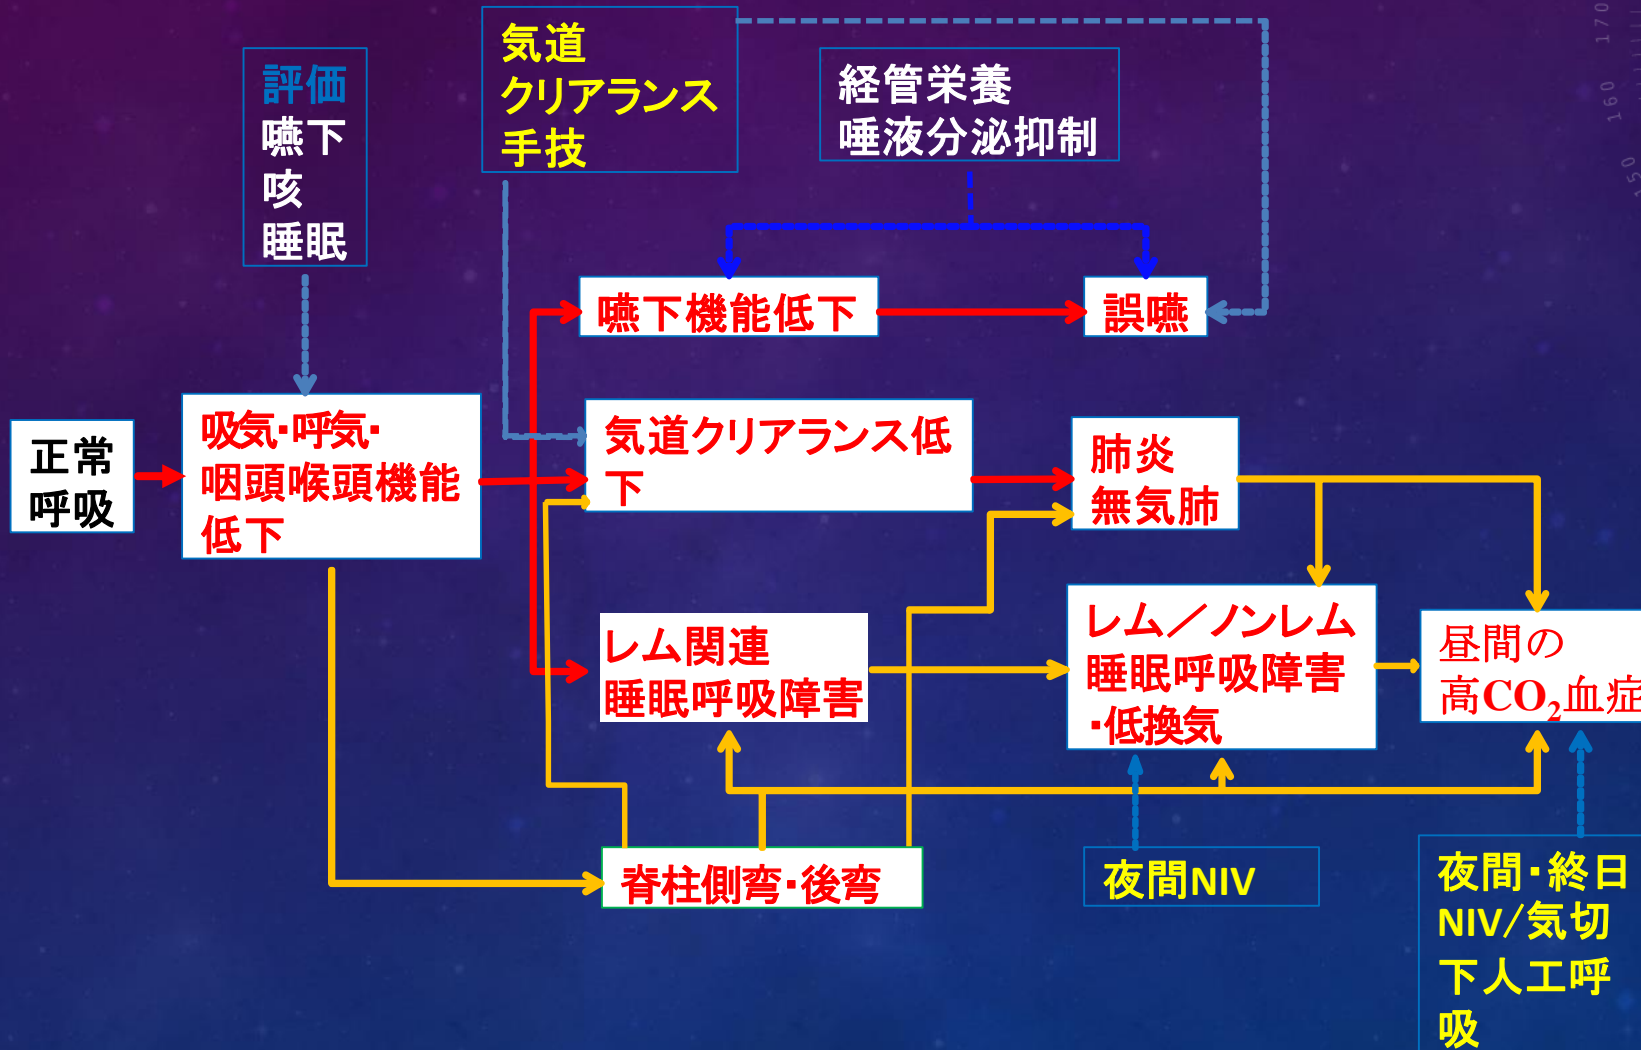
評価
嚥下
咳
睡眠

気道
クリアランス
手技

経管栄養
唾液分泌抑制

嚥下機能低下

誤嚥

正常
呼吸

吸気･呼気･
咽頭喉頭機能
低下

気道クリアランス低下

肺炎
無気肺

レム関連
睡眠呼吸障害

レム／ノンレム
睡眠呼吸障害
･低換気

昼間の
高$CO_2$血症

脊柱側弯･後弯

夜間NIV

夜間･終日
NIV/気切
下人工呼
吸